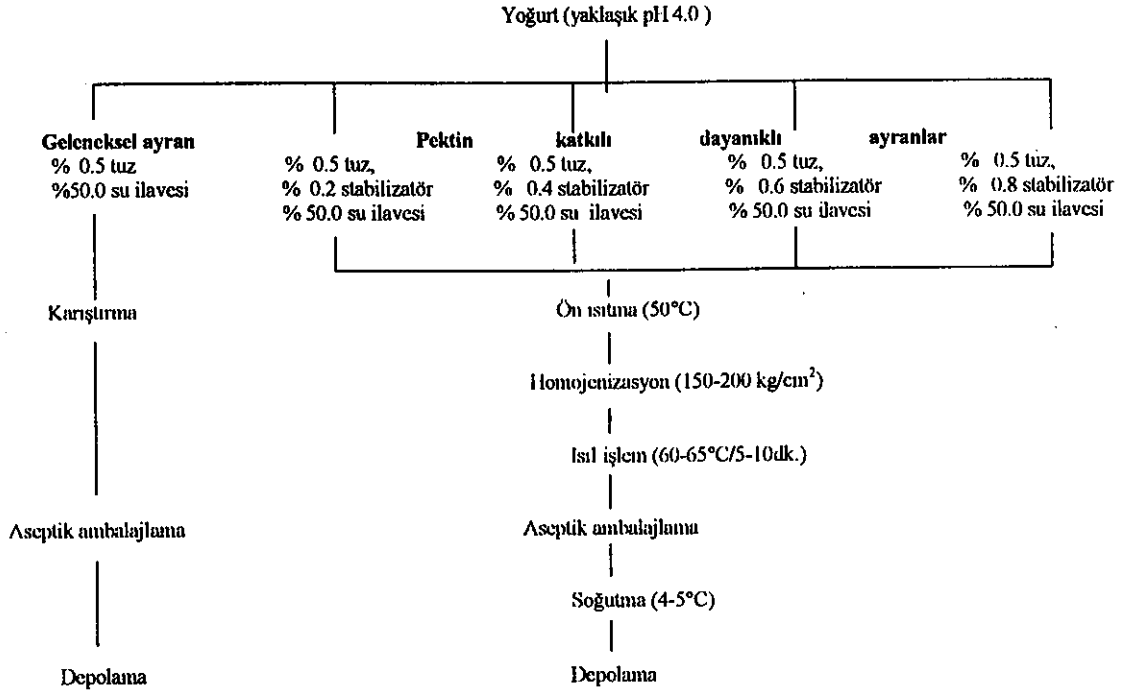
Yoğurt (yaklaşık pH 4.0 )

Geleneksel ayran
% 0.5 tuz
%50.0 su ilavesi

Pektin katkılı dayanıklı ayranlar

% 0.5 tuz,
% 0.2 stabilizatör
% 50.0 su ilavesi

% 0.5 tuz,
% 0.4 stabilizatör
% 50.0 su ilavesi

% 0.5 tuz,
% 0.6 stabilizatör
% 50.0 su ilavesi

% 0.5 tuz,
% 0.8 stabilizatör
% 50.0 su ilavesi

Karıştırma

Asepţik ambalajlama

Depolama

Ön ısıtma (50°C)

Homojenizasyon (150-200 kg/cm$^2$)

Isıl işlem (60-65°C/5-10dk.)

Aseptik ambalajlama

Soğutma (4-5°C)

Depolama